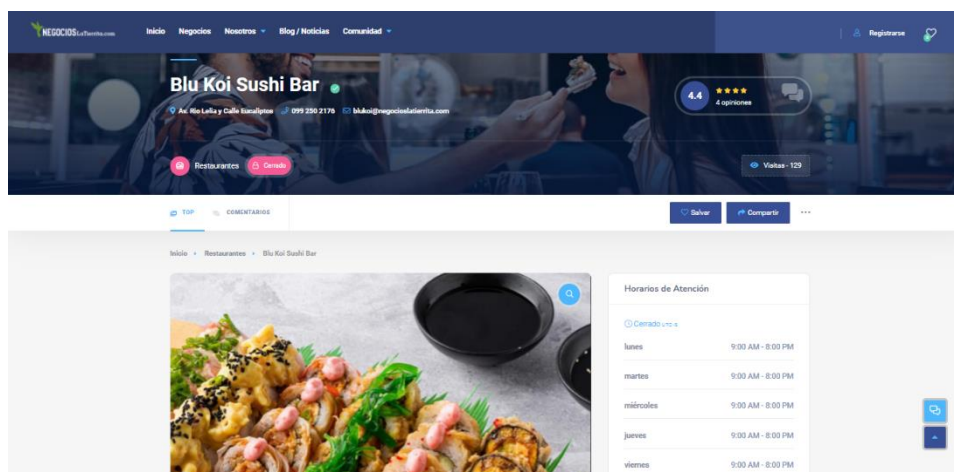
NEGOCIOS LaTierrita.com

Inicio Negocios Nosotros Blog / Noticias Comunidad

Registrarse

Blu Koi Sushi Bar

Av. Rio Lelia y Calle Eucaliptos 099 250 2170 blukoi@negocioslatierrita.com

4.4 4 opiniones

Restaurantes Cerrado

Visitas - 129

TOP COMENTARIOS

Salvar Compartir

Inicio » Restaurantes » Blu Koi Sushi Bar

Horarios de Atención

Cerrado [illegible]

| lunes | 9:00 AM - 8:00 PM |
|---|---|
| martes | 9:00 AM - 8:00 PM |
| miércoles | 9:00 AM - 8:00 PM |
| jueves | 9:00 AM - 8:00 PM |
| viernes | 9:00 AM - 8:00 PM |